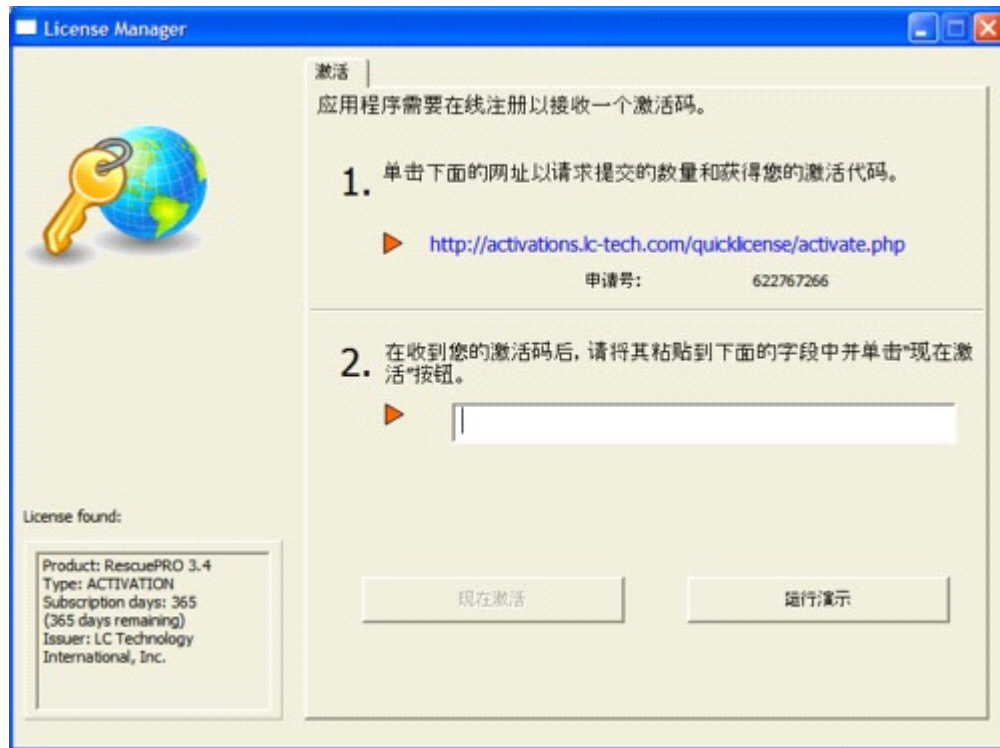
License Manager

激活

应用程序需要在线注册以接收一个激活码。

1. 单击下面的网址以请求提交的数量和获得您的激活代码。

http://activations.lc-tech.com/quicklicense/activate.php

申请号: 622767266

2. 在收到您的激活码后，请将其粘贴到下面的字段中并单击"现在激活"按钮。

License found:

Product: RescuePRO 3.4
Type: ACTIVATION
Subscription days: 365
(365 days remaining)
Issuer: LC Technology International, Inc.

现在激活

运行演示